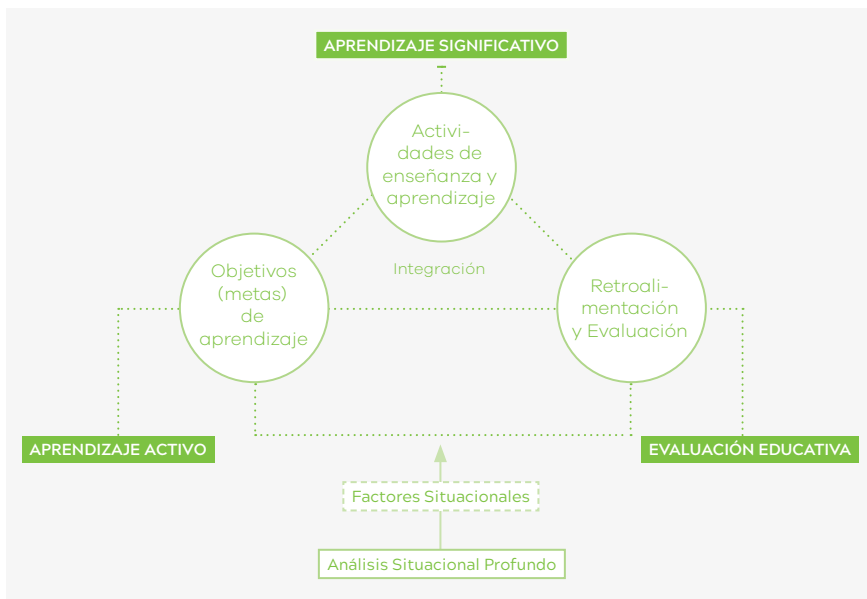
APRENDIZAJE SIGNIFICATIVO

Actividades de enseñanza y aprendizaje

Objetivos (metas) de aprendizaje

Integración

Retroalimentación y Evaluación

APRENDIZAJE ACTIVO

EVALUACIÓN EDUCATIVA

Factores Situacionales

Análisis Situacional Profundo